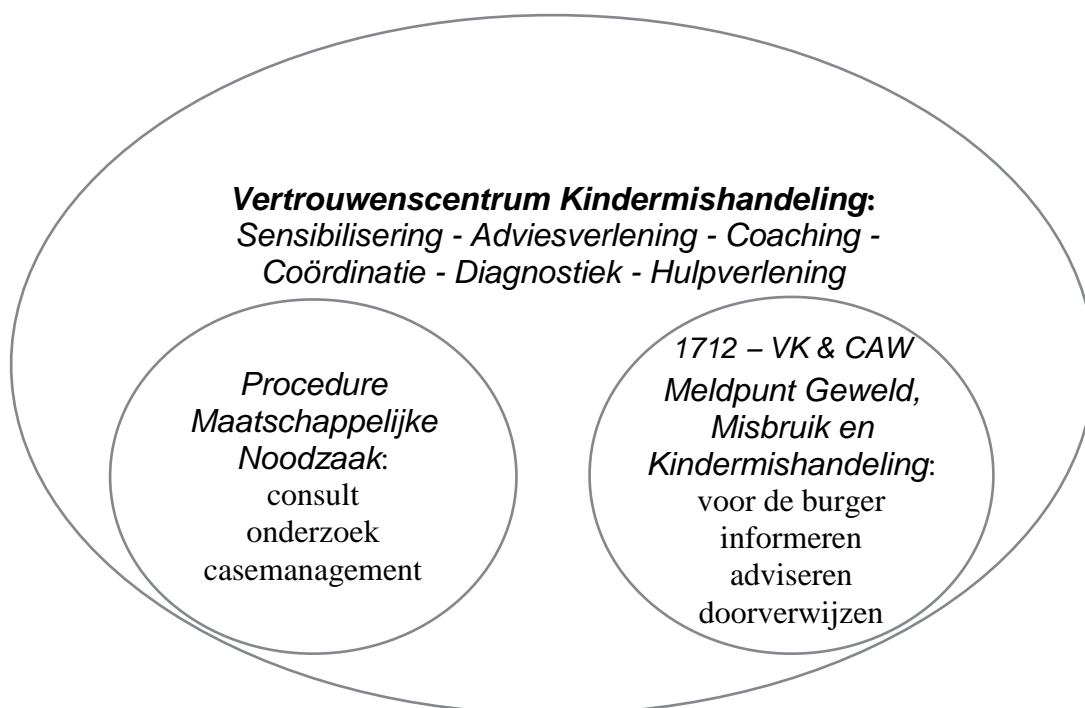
Vertrouwenscentrum Kindermishandeling:
Sensibilisering - Adviesverlening - Coaching - Coördinatie - Diagnostiek - Hulpverlening

Procedure Maatschappelijke Noodzaak:
consult
onderzoek
casemanagement

1712 – VK & CAW
Meldpunt Geweld, Misbruik en Kindermishandeling:
voor de burger
informeren
adviseren
doorverwijzen